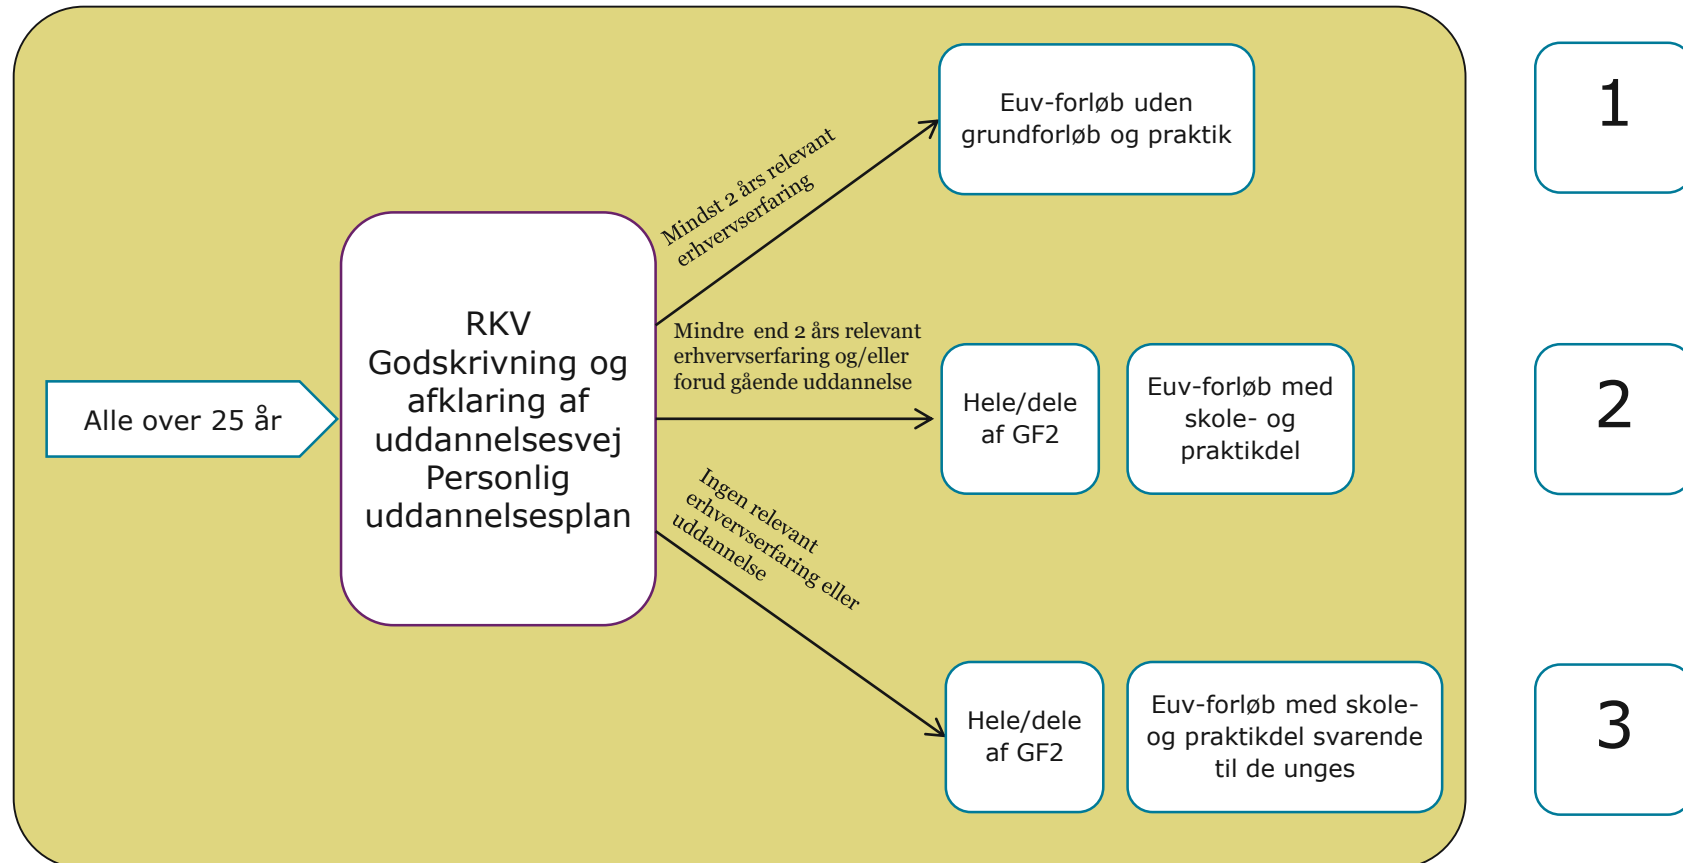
Alle over 25 år

RKV
Godskrivning og afklaring af uddannelsesvej
Personlig uddannelsesplan

Mindst 2 års relevant erhvervserfaring

Euv-forløb uden grundforløb og praktik

1

Mindre end 2 års relevant erhvervserfaring og/eller forud gående uddannelse

Hele/dele af GF2

Euv-forløb med skole- og praktikdel

2

Ingen relevant erhvervserfaring eller uddannelse

Hele/dele af GF2

Euv-forløb med skole- og praktikdel svarende til de unges

3